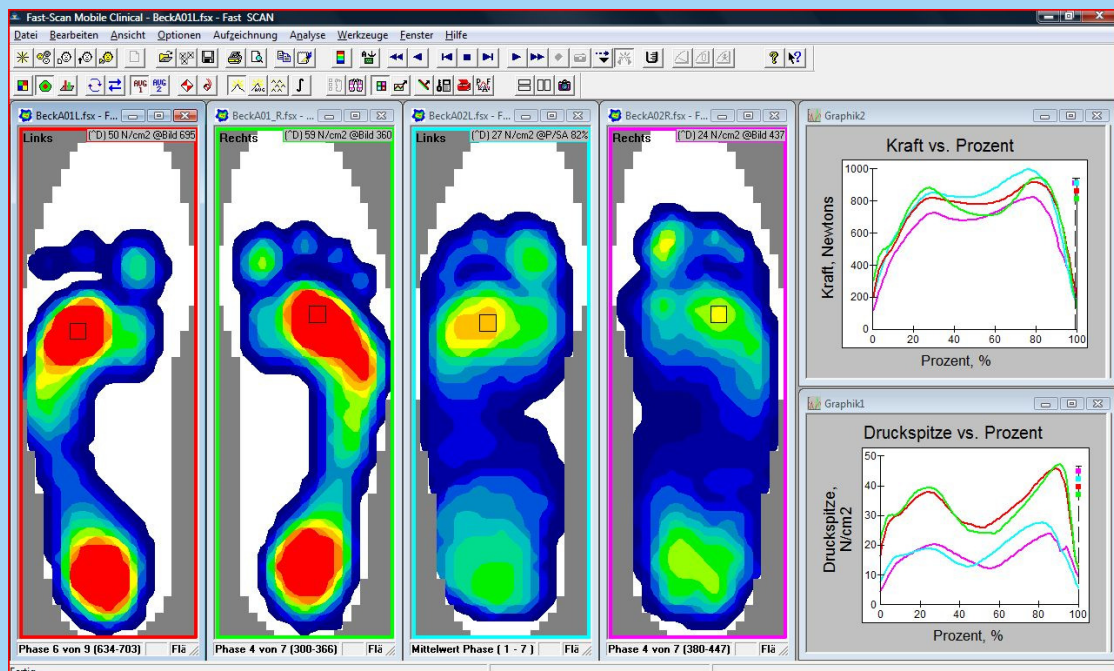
Fast-Scan Mobile Clinical - BeckA01L.fsx - Fast SCAN

Datei Bearbeiten Ansicht Optionen Aufzeichnung Analyse Werkzeuge Fenster Hilfe

BeckA01L.fsx - F...
Links
(^D) 50 N/cm2 @Bild 695
Phase 6 von 9 (634-703)
Flä

BeckA01_R.fsx - ...
Rechts
(^D) 59 N/cm2 @Bild 360
Phase 4 von 7 (300-366)
Flä

BeckA02L.fsx - F...
Links
(^D) 27 N/cm2 @P/SA 82%
Mittelwert Phase ( 1 - 7 )
Flä

BeckA02R.fsx - F...
Rechts
(^D) 24 N/cm2 @Bild 437
Phase 4 von 7 (380-447)
Flä

Graphik2
Kraft vs. Prozent
Kraft, Newtons
1000
800
600
400
200
0
0 20 40 60 80 100
Prozent, %

Graphik1
Druckspitze vs. Prozent
Druckspitze, N/cm2
50
40
30
20
10
0
0 20 40 60 80 100
Prozent, %

Fertig